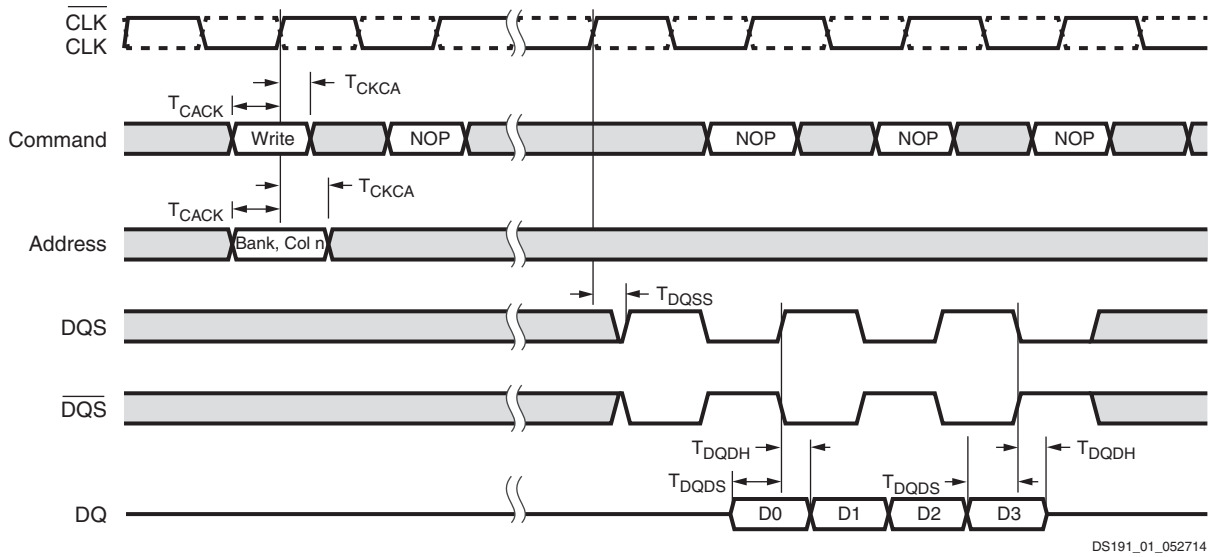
$\overline{CLK}$
CLK

$T_{CKCA}$
$T_{CACK}$

Command
Write
NOP
NOP
NOP
NOP

$T_{CKCA}$
$T_{CACK}$

Address
Bank, Col n

$T_{DQSS}$

DQS

$\overline{DQS}$

$T_{DQDH}$
$T_{DQDH}$
$T_{DQDS}$
$T_{DQDS}$

DQ
D0
D1
D2
D3

DS191_01_052714